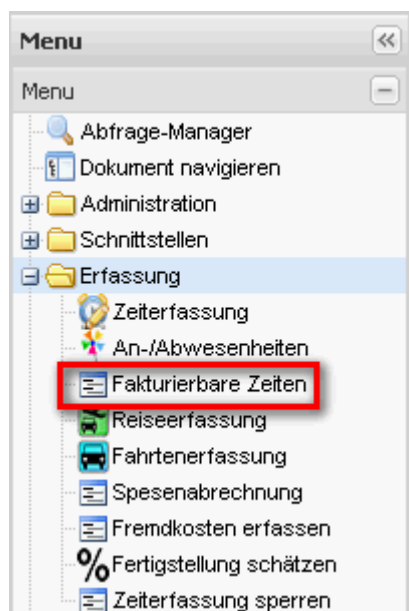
Menu

Menu

Abfrage-Manager

Dokument navigieren

Administration

Schnittstellen

Erfassung

Zeiterfassung

An-/Abwesenheiten

Fakturierbare Zeiten

Reiseerfassung

Fahrtenerfassung

Spesenabrechnung

Fremdkosten erfassen

Fertigstellung schätzen

Zeiterfassung sperren